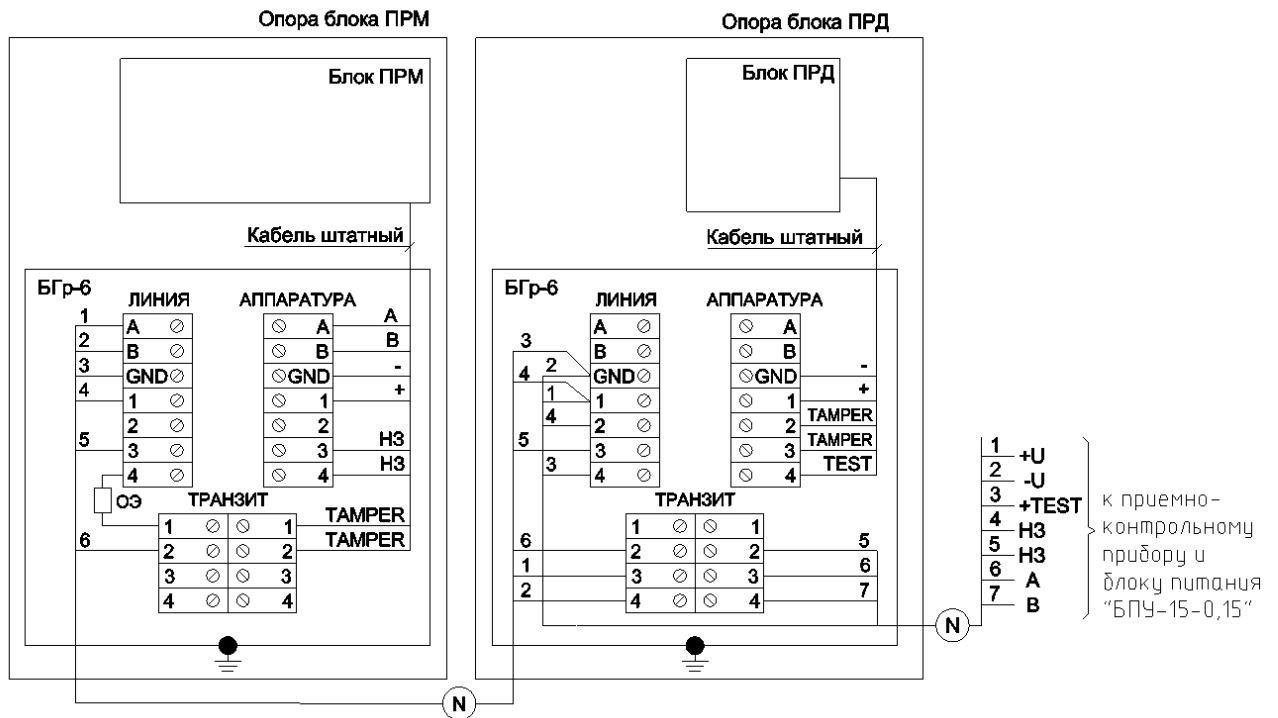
Опора блока ПРМ

Блок ПРМ

Кабель штатный

БГр-6

ЛИНИЯ

АППАРАТУРА

1
2
3
4
5

A
B
GND
1
2
3
4

A
B
GND
1
2
3
4

A
B
-
+
НЗ
НЗ

ОЭ

ТРАНЗИТ

| 1 | 1 |
|---|---|
| 2 | 2 |
| 3 | 3 |
| 4 | 4 |

TAMPER
TAMPER

6

Опора блока ПРД

Блок ПРД

Кабель штатный

БГр-6

ЛИНИЯ

АППАРАТУРА

3
2
4
1
4
5
3

A
B
GND
1
2
3
4

A
B
GND
1
2
3
4

-
+
TAMPER
TAMPER
TEST

ТРАНЗИТ

| 1 | 1 |
|---|---|
| 2 | 2 |
| 3 | 3 |
| 4 | 4 |

6
1
2

5
6
7

N

N

1 +U
2 -U
3 +TEST
4 НЗ
5 НЗ
6 A
7 B

к приемно-контрольному прибору и блоку питания "БПУ-15-0,15"